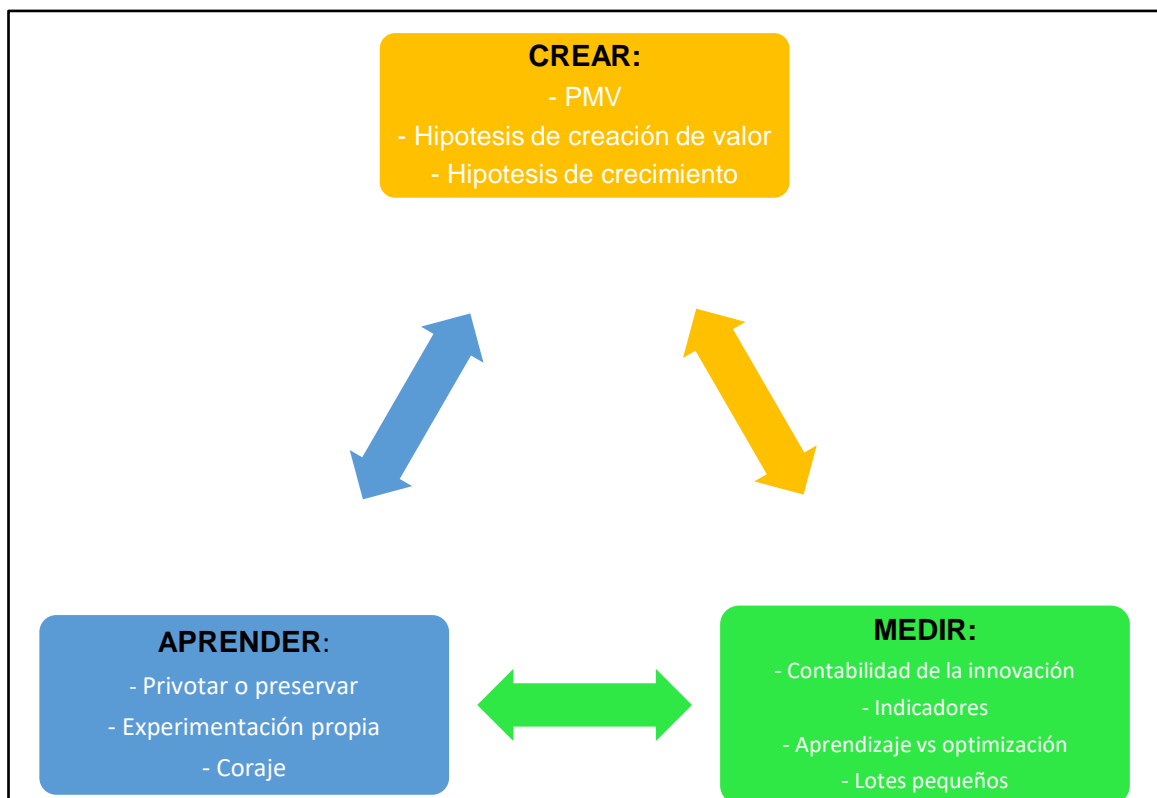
CREAR:
- PMV
- Hipotesis de creación de valor
- Hipotesis de crecimiento

APRENDER:
- Privotar o preservar
- Experimentación propia
- Coraje

MEDIR:
- Contabilidad de la innovación
- Indicadores
- Aprendizaje vs optimización
- Lotes pequeños